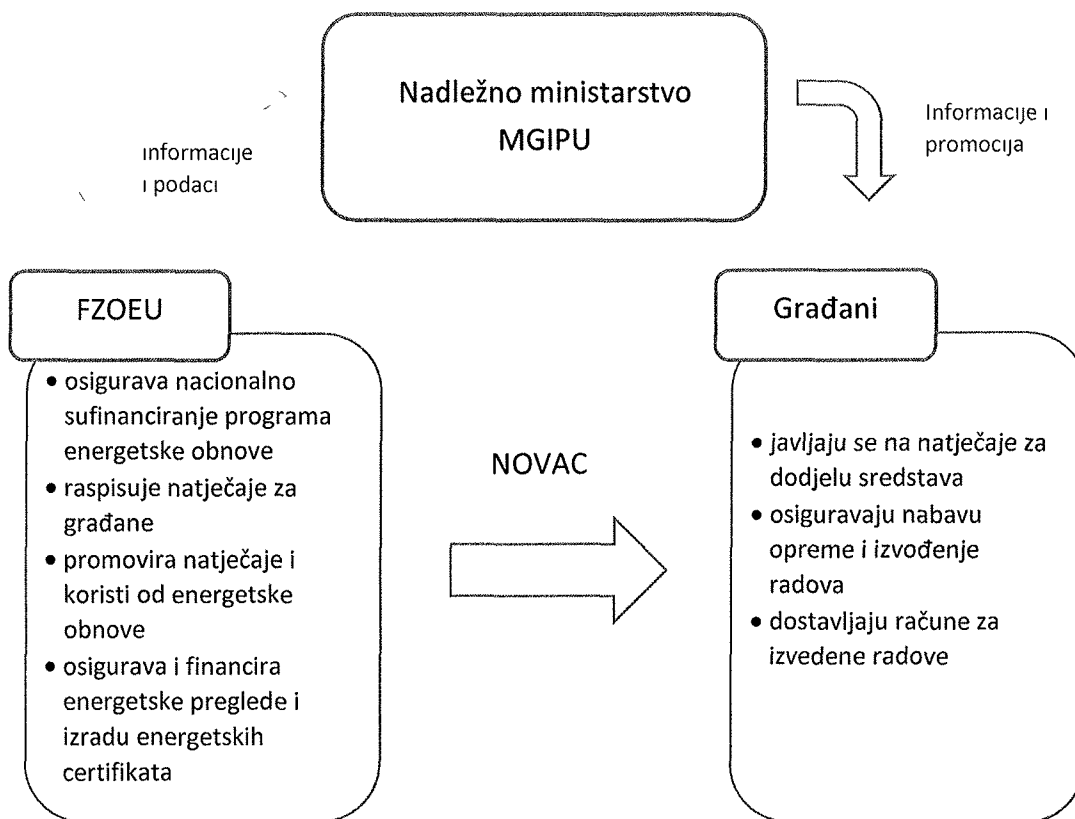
Nadležno ministarstvo MGIPU

informacije i podaci

Informacije i promocija

FZOEU

• osigurava nacionalno sufinanciranje programa energetske obnove
• raspisuje natječaje za građane
• promovira natječaje i koristi od energetske obnove
• osigurava i financira energetske preglede i izradu energetskih certifikata

NOVAC

Građani

• javljaju se na natječaje za dodjelu sredstava
• osiguravaju nabavu opreme i izvođenje radova
• dostavljaju račune za izvedene radove